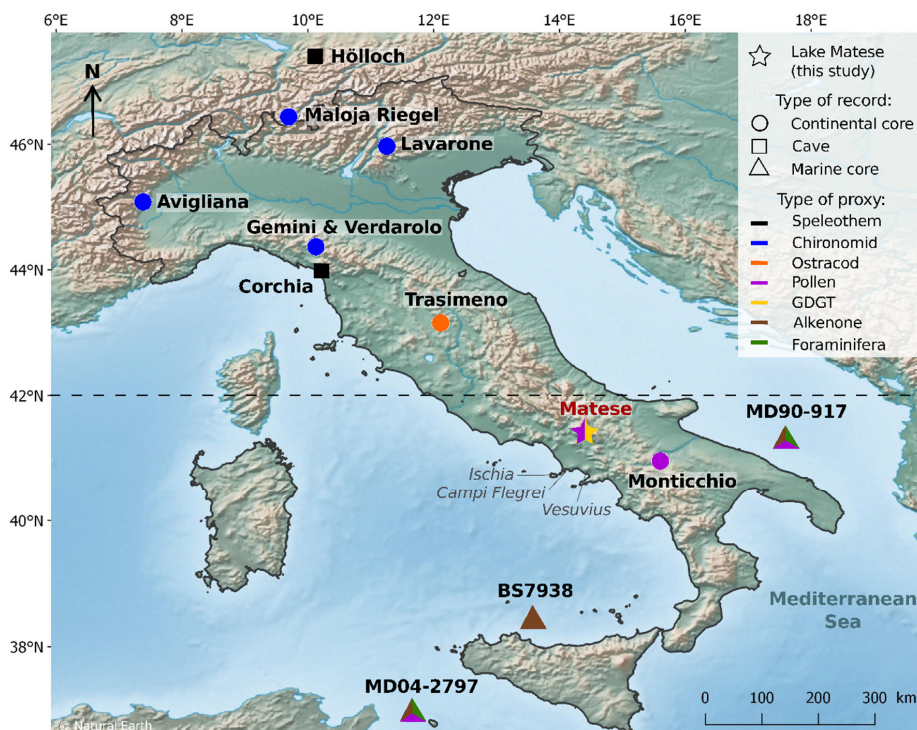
6°E 8°E 10°E 12°E 14°E 16°E 18°E

N

46°N
44°N
42°N
40°N
38°N

Hölloch
Maloja Riegel
Lavarone
Avigliana
Gemini & Verdarolo
Corchia
Trasimeno
Matese
MD90-917
Ischia
Campi Flegrei
Vesuvius
Monticchio
BS7938
Mediterranean Sea
MD04-2797

Lake Matese (this study)
Type of record:
Continental core
Cave
Marine core
Type of proxy:
Speleothem
Chironomid
Ostracod
Pollen
GDGT
Alkenone
Foraminifera

0 100 200 300 km

© Natural Earth